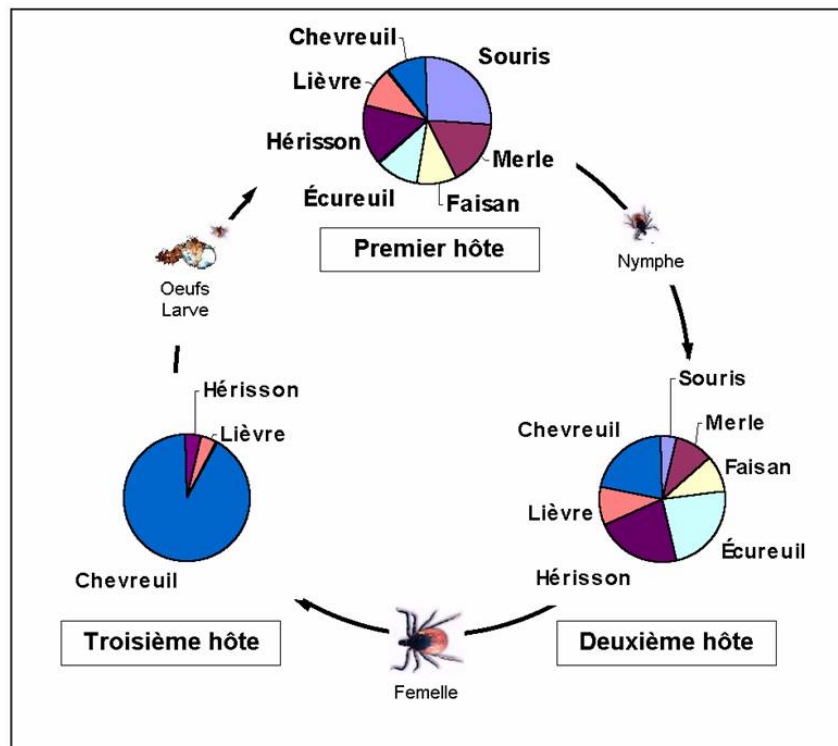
Chevreuil
Souris
Lièvre
Hérisson
Merle
Écureuil
Faisan
Premier hôte
Nymphe
Oeufs
Larve
Hérisson
Lièvre
Chevreuil
Souris
Chevreuil
Merle
Faisan
Lièvre
Écureuil
Hérisson
Troisième hôte
Femelle
Deuxième hôte